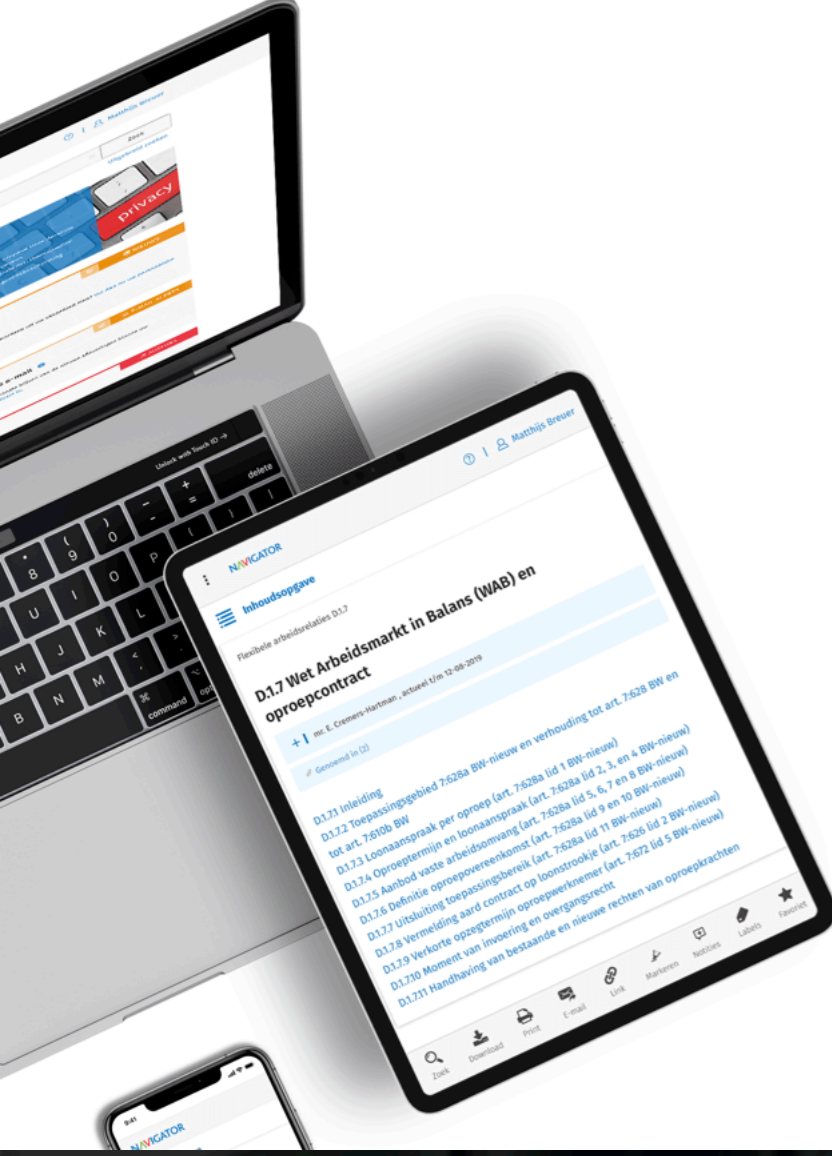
Matthijs Breuer
Zoek
Uitgebreid zoeken
privacy

Unlock with Touch ID
delete
command
option

Matthijs Breuer
NAVIGATOR
Inhoudsopgave
Flexibele arbeidsrelaties D.1.7
D.1.7 Wet Arbeidsmarkt in Balans (WAB) en oproepcontract
mr. E. Cremers-Hartman , actueel t/m 12-08-2019
Genoemd in (2)
D.1.7.1 Inleiding
D.1.7.2 Toepassingsgebied 7:628a BW-nieuw en verhouding tot art. 7:628 BW en tot art. 7:610b BW
D.1.7.3 Loonaanspraak per oproep (art. 7:628a lid 1 BW-nieuw)
D.1.7.4 Oproeptermijn en loonaanspraak (art. 7:628a lid 2, 3, en 4 BW-nieuw)
D.1.7.5 Aanbod vaste arbeidsomvang (art. 7:628a lid 5, 6, 7 en 8 BW-nieuw)
D.1.7.6 Definitie oproepovereenkomst (art. 7:628a lid 9 en 10 BW-nieuw)
D.1.7.7 Uitsluiting toepassingsbereik (art. 7:628a lid 11 BW-nieuw)
D.1.7.8 Vermelding aard contract op loonstrookje (art. 7:626 lid 2 BW-nieuw)
D.1.7.9 Verkorte opzegtermijn oproepwerknemer (art. 7:672 lid 5 BW-nieuw)
D.1.7.10 Moment van invoering en overgangsrecht
D.1.7.11 Handhaving van bestaande en nieuwe rechten van oproepkrachten
Zoek Download Print E-mail Link Markeren Notities Labels Favoriet

9:41
NAVIGATOR